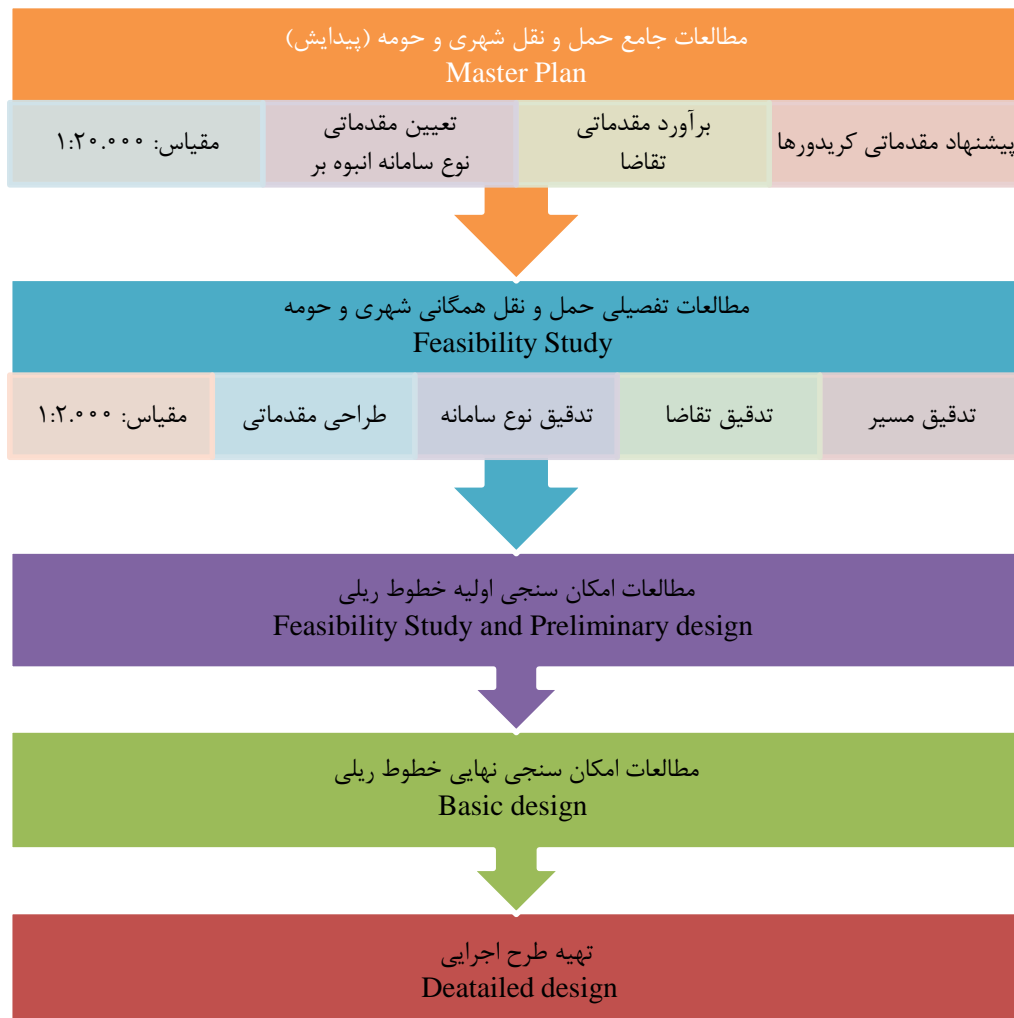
مطالعات جامع حمل و نقل شهری و حومه (پیدایش)
Master Plan

پیشنهاد مقدماتی کریدورها

برآورد مقدماتی تقاضا

تعیین مقدماتی نوع سامانه انبوه بر

مقیاس: ۱:۲۰.۰۰۰

مطالعات تفصیلی حمل و نقل همگانی شهری و حومه
Feasibility Study

تدقیق مسیر

تدقیق تقاضا

تدقیق نوع سامانه

طراحی مقدماتی

مقیاس: ۱:۲.۰۰۰

مطالعات امکان سنجی اولیه خطوط ریلی
Feasibility Study and Preliminary design

مطالعات امکان سنجی نهایی خطوط ریلی
Basic design

تهیه طرح اجرایی
Deatailed design